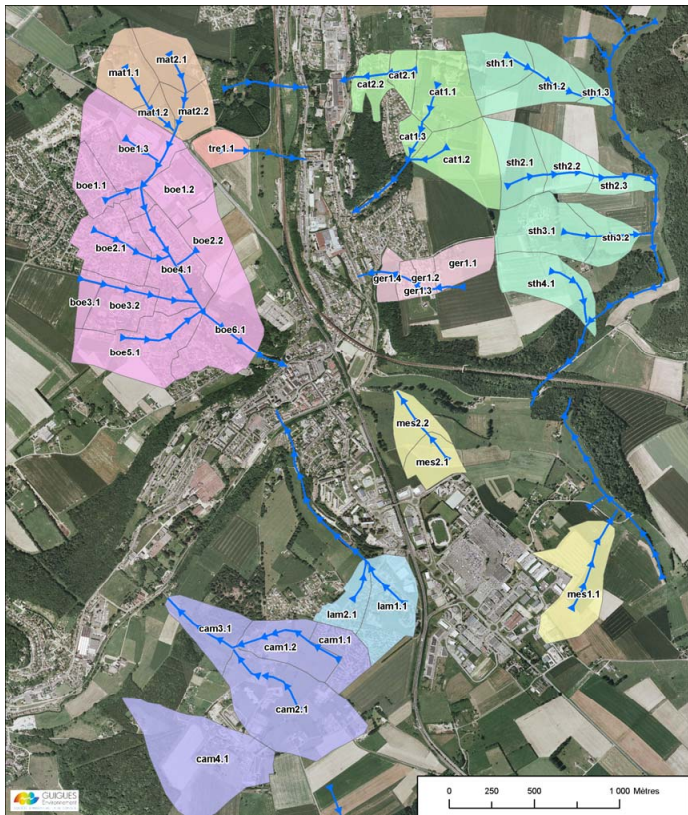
mat1.1
mat2.1
mat1.2
mat2.2
tre1.1
boe1.3
boe1.1
boe1.2
boe2.1
boe2.2
boe4.1
boe3.1
boe3.2
boe6.1
boe5.1
cat2.1
cat2.2
cat1.1
cat1.3
cat1.2
sth1.1
sth1.2
sth1.3
sth2.1
sth2.2
sth2.3
sth3.1
sth3.2
sth4.1
ger1.1
ger1.4
ger1.2
ger1.3
mes2.2
mes2.1
mes1.1
lam2.1
lam1.1
cam3.1
cam1.1
cam1.2
cam2.1
cam4.1
GUIGUES Environnement
0 250 500 1 000 Mètres